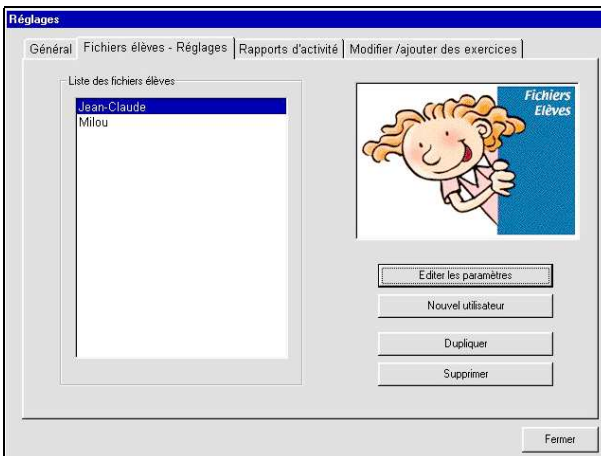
Réglages

Général | Fichiers élèves - Réglages | Rapports d'activité | Modifier /ajouter des exercices

Liste des fichiers élèves

Jean-Claude
Milou

Fichiers Elèves

Editer les paramètres

Nouvel utilisateur

Dupliquer

Supprimer

Fermer